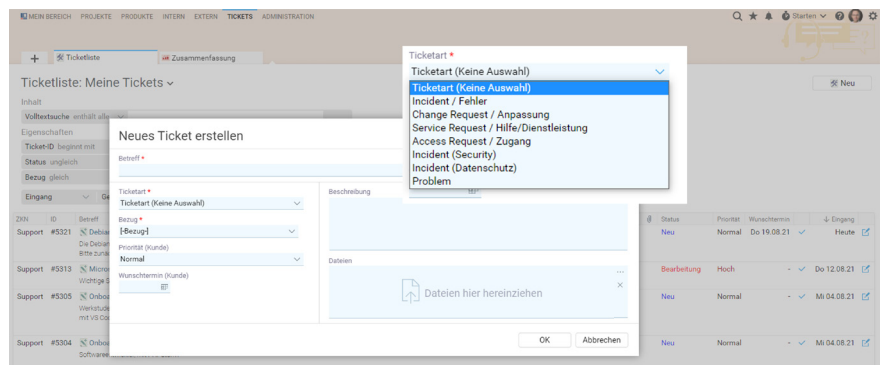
MEIN BEREICH PROJEKTE PRODUKTE INTERN EXTERN TICKETS ADMINISTRATION

Starten

+ Ticketliste Zusammenfassung

Ticketliste: Meine Tickets

Neu

Inhalt

Volltextsuche enthält alle

Eigenschaften

Ticket-ID beginnt mit

Status ungleich

Bezug gleich

Eingang

ZKN ID Betreff

Support #5321 Debian Die Debian Bitte zunäc

Support #5313 Micro Wichtige E

Support #5305 Onboa Werkstude mit VS Co

Support #5304 Onboa Softwaree

Status Priorität Wunschtermin Eingang

Neu Normal Do 19.08.21 Heute

Bearbeitung Hoch - Do 12.08.21

Neu Normal - Mi 04.08.21

Neu Normal - Mi 04.08.21

Neues Ticket erstellen

Betreff *

Ticketart *
Ticketart (Keine Auswahl)

Bezug *
[-Bezug-]

Priorität (Kunde)
Normal

Wunschtermin (Kunde)

Beschreibung

Dateien

Dateien hier hereinziehen

OK Abbrechen

Ticketart *
Ticketart (Keine Auswahl)

Ticketart (Keine Auswahl)
Incident / Fehler
Change Request / Anpassung
Service Request / Hilfe/Dienstleistung
Access Request / Zugang
Incident (Security)
Incident (Datenschutz)
Problem